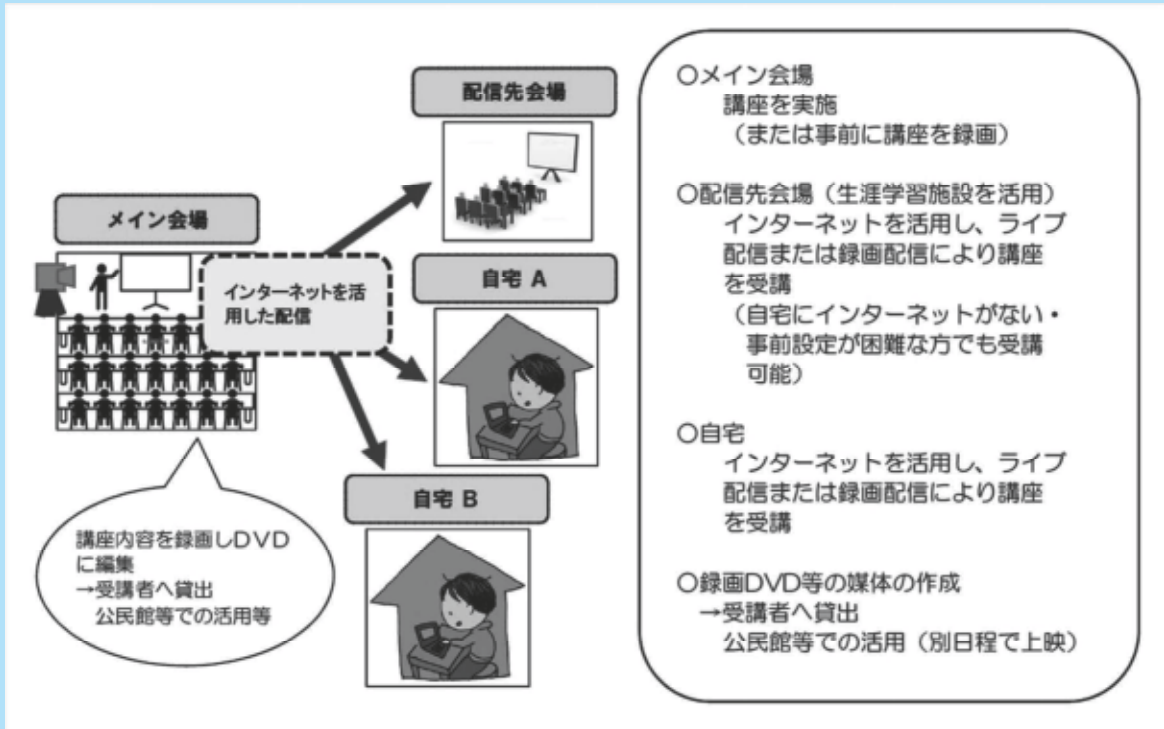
メイン会場

インターネットを活用した配信

配信先会場

自宅 A

自宅 B

講座内容を録画しDVDに編集
→受講者へ貸出
公民館等での活用等

○メイン会場
講座を実施
（または事前に講座を録画）

○配信先会場（生涯学習施設を活用）
インターネットを活用し、ライブ配信または録画配信により講座を受講
（自宅にインターネットがない・事前設定が困難な方でも受講可能）

○自宅
インターネットを活用し、ライブ配信または録画配信により講座を受講

○録画DVD等の媒体の作成
→受講者へ貸出
公民館等での活用（別日程で上映）